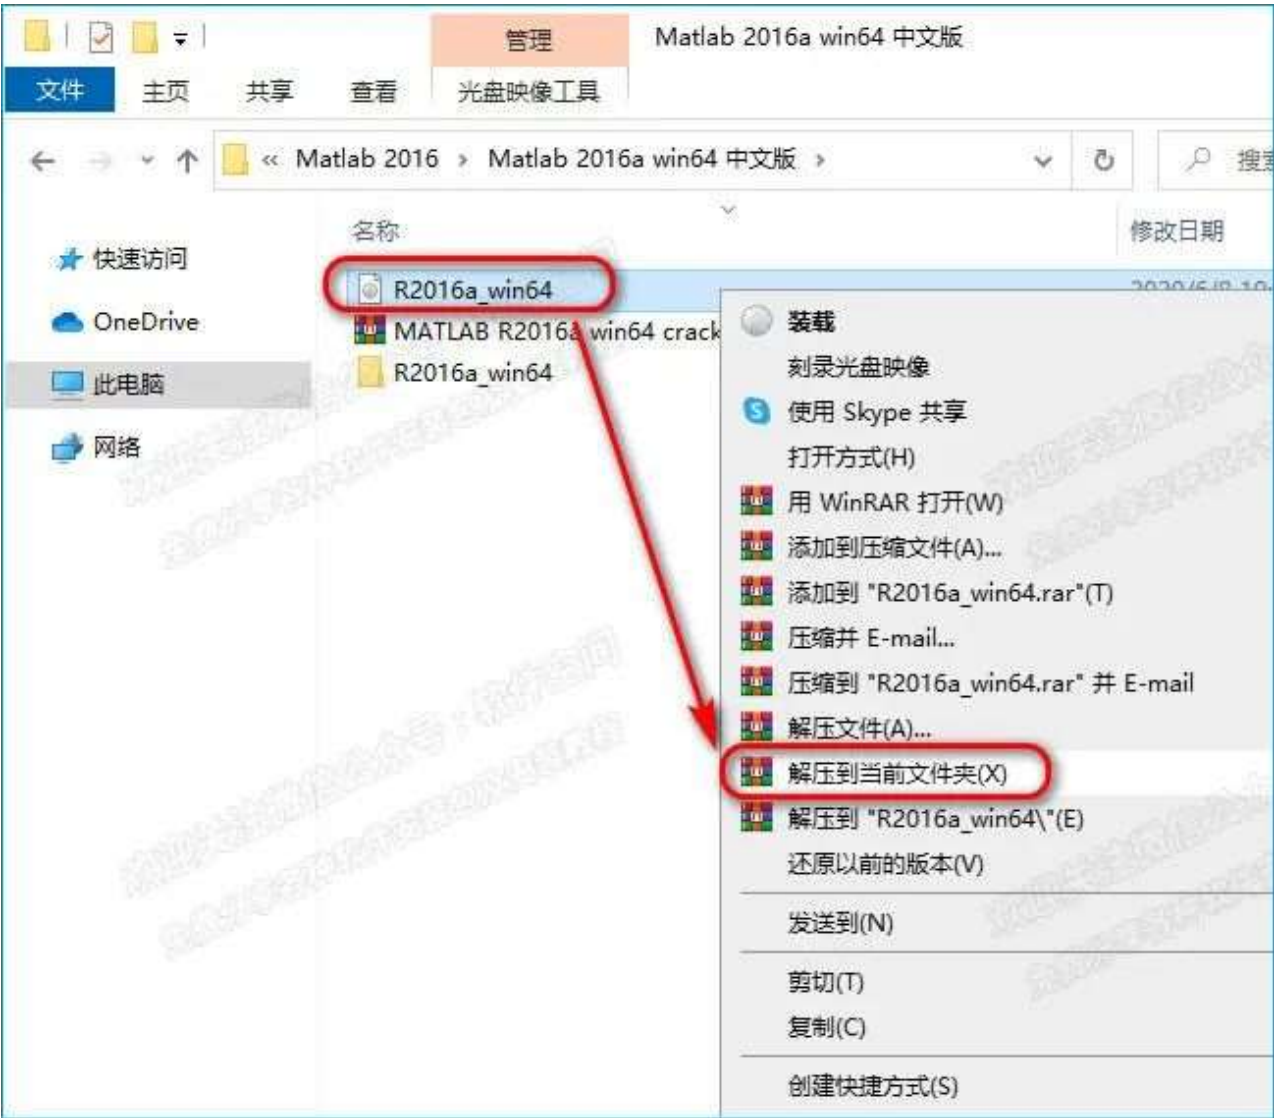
管理
Matlab 2016a win64 中文版
文件
主页
共享
查看
光盘映像工具
« Matlab 2016 › Matlab 2016a win64 中文版 ›
搜索
名称
修改日期
快速访问
OneDrive
此电脑
网络
R2016a_win64
MATLAB R2016a win64 crack
R2016a_win64
装载
刻录光盘映像
使用 Skype 共享
打开方式(H)
用 WinRAR 打开(W)
添加到压缩文件(A)...
添加到 "R2016a_win64.rar"(T)
压缩并 E-mail...
压缩到 "R2016a_win64.rar" 并 E-mail
解压文件(A)...
解压到当前文件夹(X)
解压到 "R2016a_win64\"(E)
还原以前的版本(V)
发送到(N)
剪切(T)
复制(C)
创建快捷方式(S)